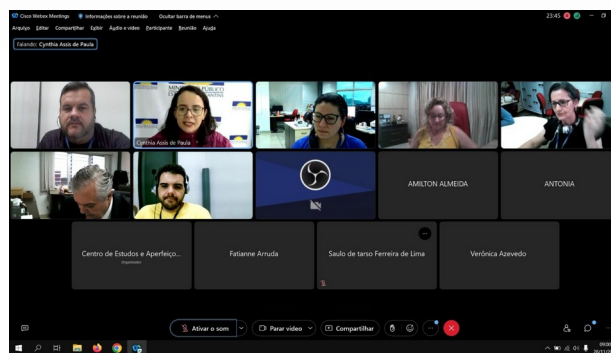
Cisco Webex Meetings   Informações sobre a reunião   Ocultar barra de menus

23:45

Arquivo  Editar  Compartilhar  Exibir  Áudio e vídeo  Participante  Reunião  Ajuda

Falando: Cynthia Assis de Paula

Cynthia Assis de Paula

AMILTON ALMEIDA

ANTONIA

Centro de Estudos e Aperfeiço...

Fatianne Arruda

Saulo de tarso Ferreira de Lima

Verônica Azevedo

Ativar o som   Parar vídeo   Compartilhar